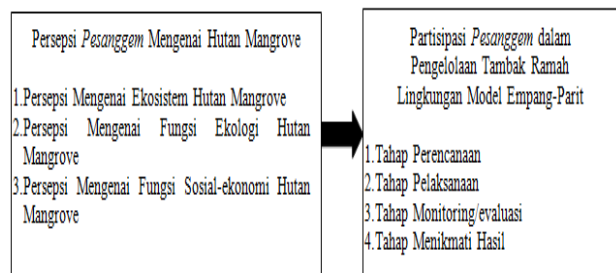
Persepsi *Pesanggem* Mengenai Hutan Mangrove

1.Persepsi Mengenai Ekosistem Hutan Mangrove
2.Persepsi Mengenai Fungsi Ekologi Hutan Mangrove
3.Persepsi Mengenai Fungsi Sosial-ekonomi Hutan Mangrove

Partisipasi *Pesanggem* dalam Pengelolaan Tambak Ramah Lingkungan Model Empang-Parit

1.Tahap Perencanaan
2.Tahap Pelaksanaan
3.Tahap Monitoring/evaluasi
4.Tahap Menikmati Hasil